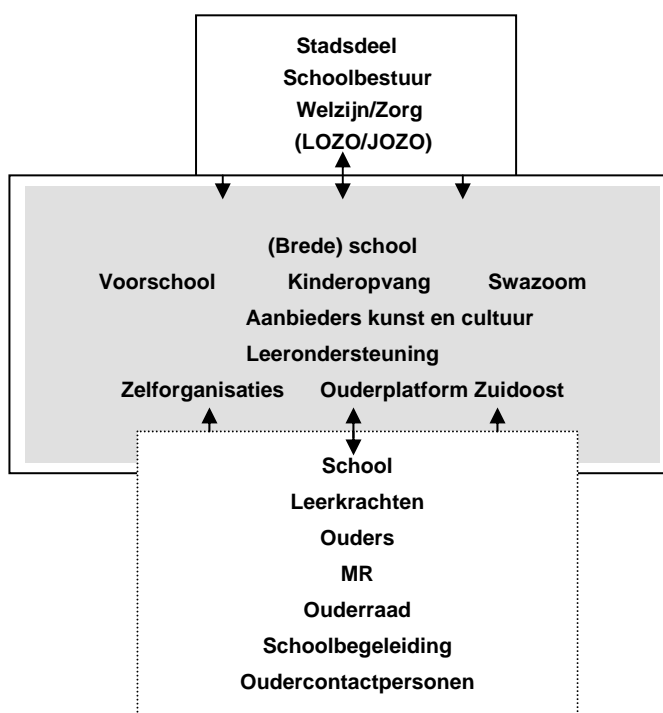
Stadsdeel
Schoolbestuur
Welzijn/Zorg
(LOZO/JOZO)

(Brede) school
Voorschool Kinderopvang Swazoom
Aanbieders kunst en cultuur
Leerondersteuning
Zelforganisaties Ouderplatform Zuidoost

School
Leerkrachten
Ouders
MR
Ouderraad
Schoolbegeleiding
Oudercontactpersonen